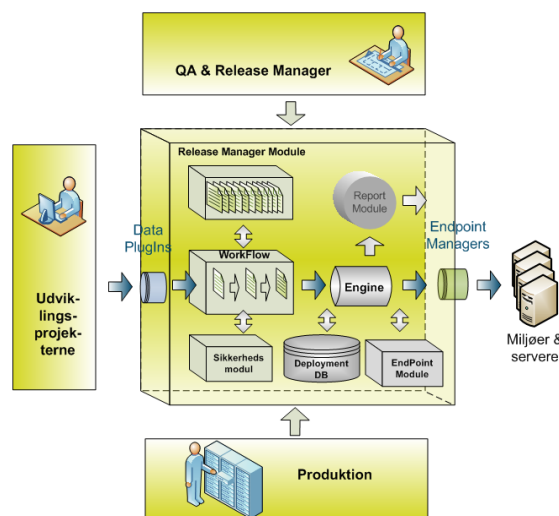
QA & Release Manager

Release Manager Module

Report Module

Data PlugIns

Endpoint Managers

WorkFlow

Engine

Udvik-lings-projek-terne

Sikkerheds modul

Deployment DB

EndPoint Module

Miljøer & servere

Produktion